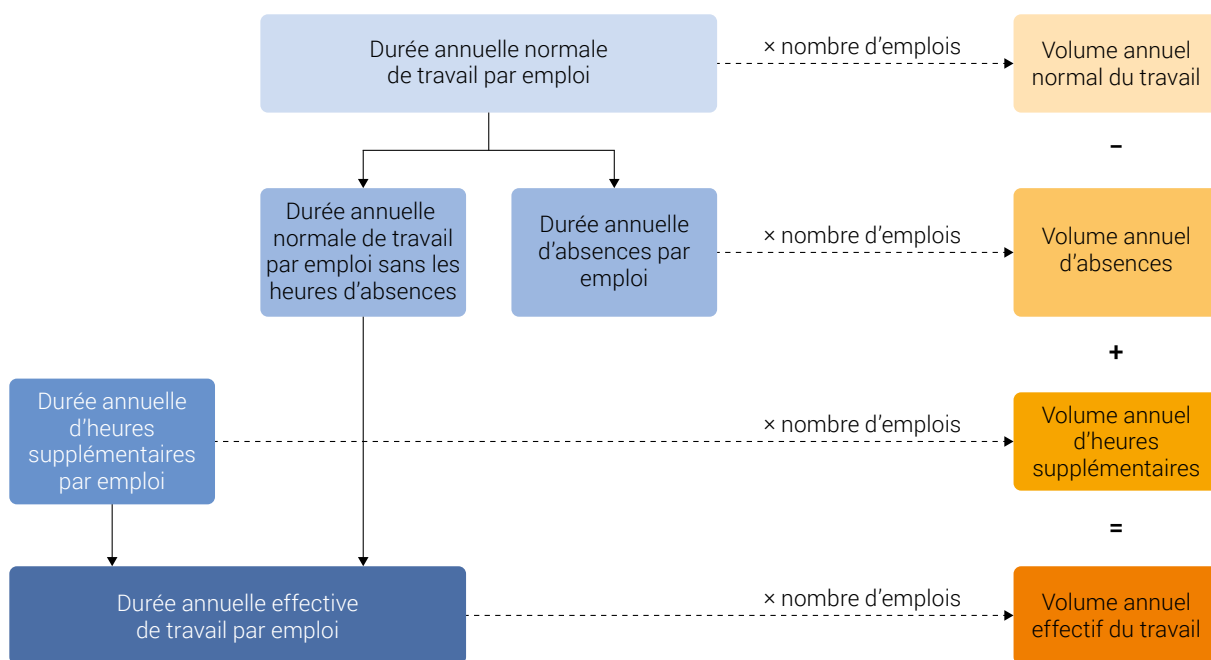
Durée annuelle normale de travail par emploi

× nombre d’emplois

Volume annuel normal du travail

–

Durée annuelle normale de travail par emploi sans les heures d’absences

Durée annuelle d’absences par emploi

× nombre d’emplois

Volume annuel d’absences

+

Durée annuelle d’heures supplémentaires par emploi

× nombre d’emplois

Volume annuel d’heures supplémentaires

=

Durée annuelle effective de travail par emploi

× nombre d’emplois

Volume annuel effectif du travail